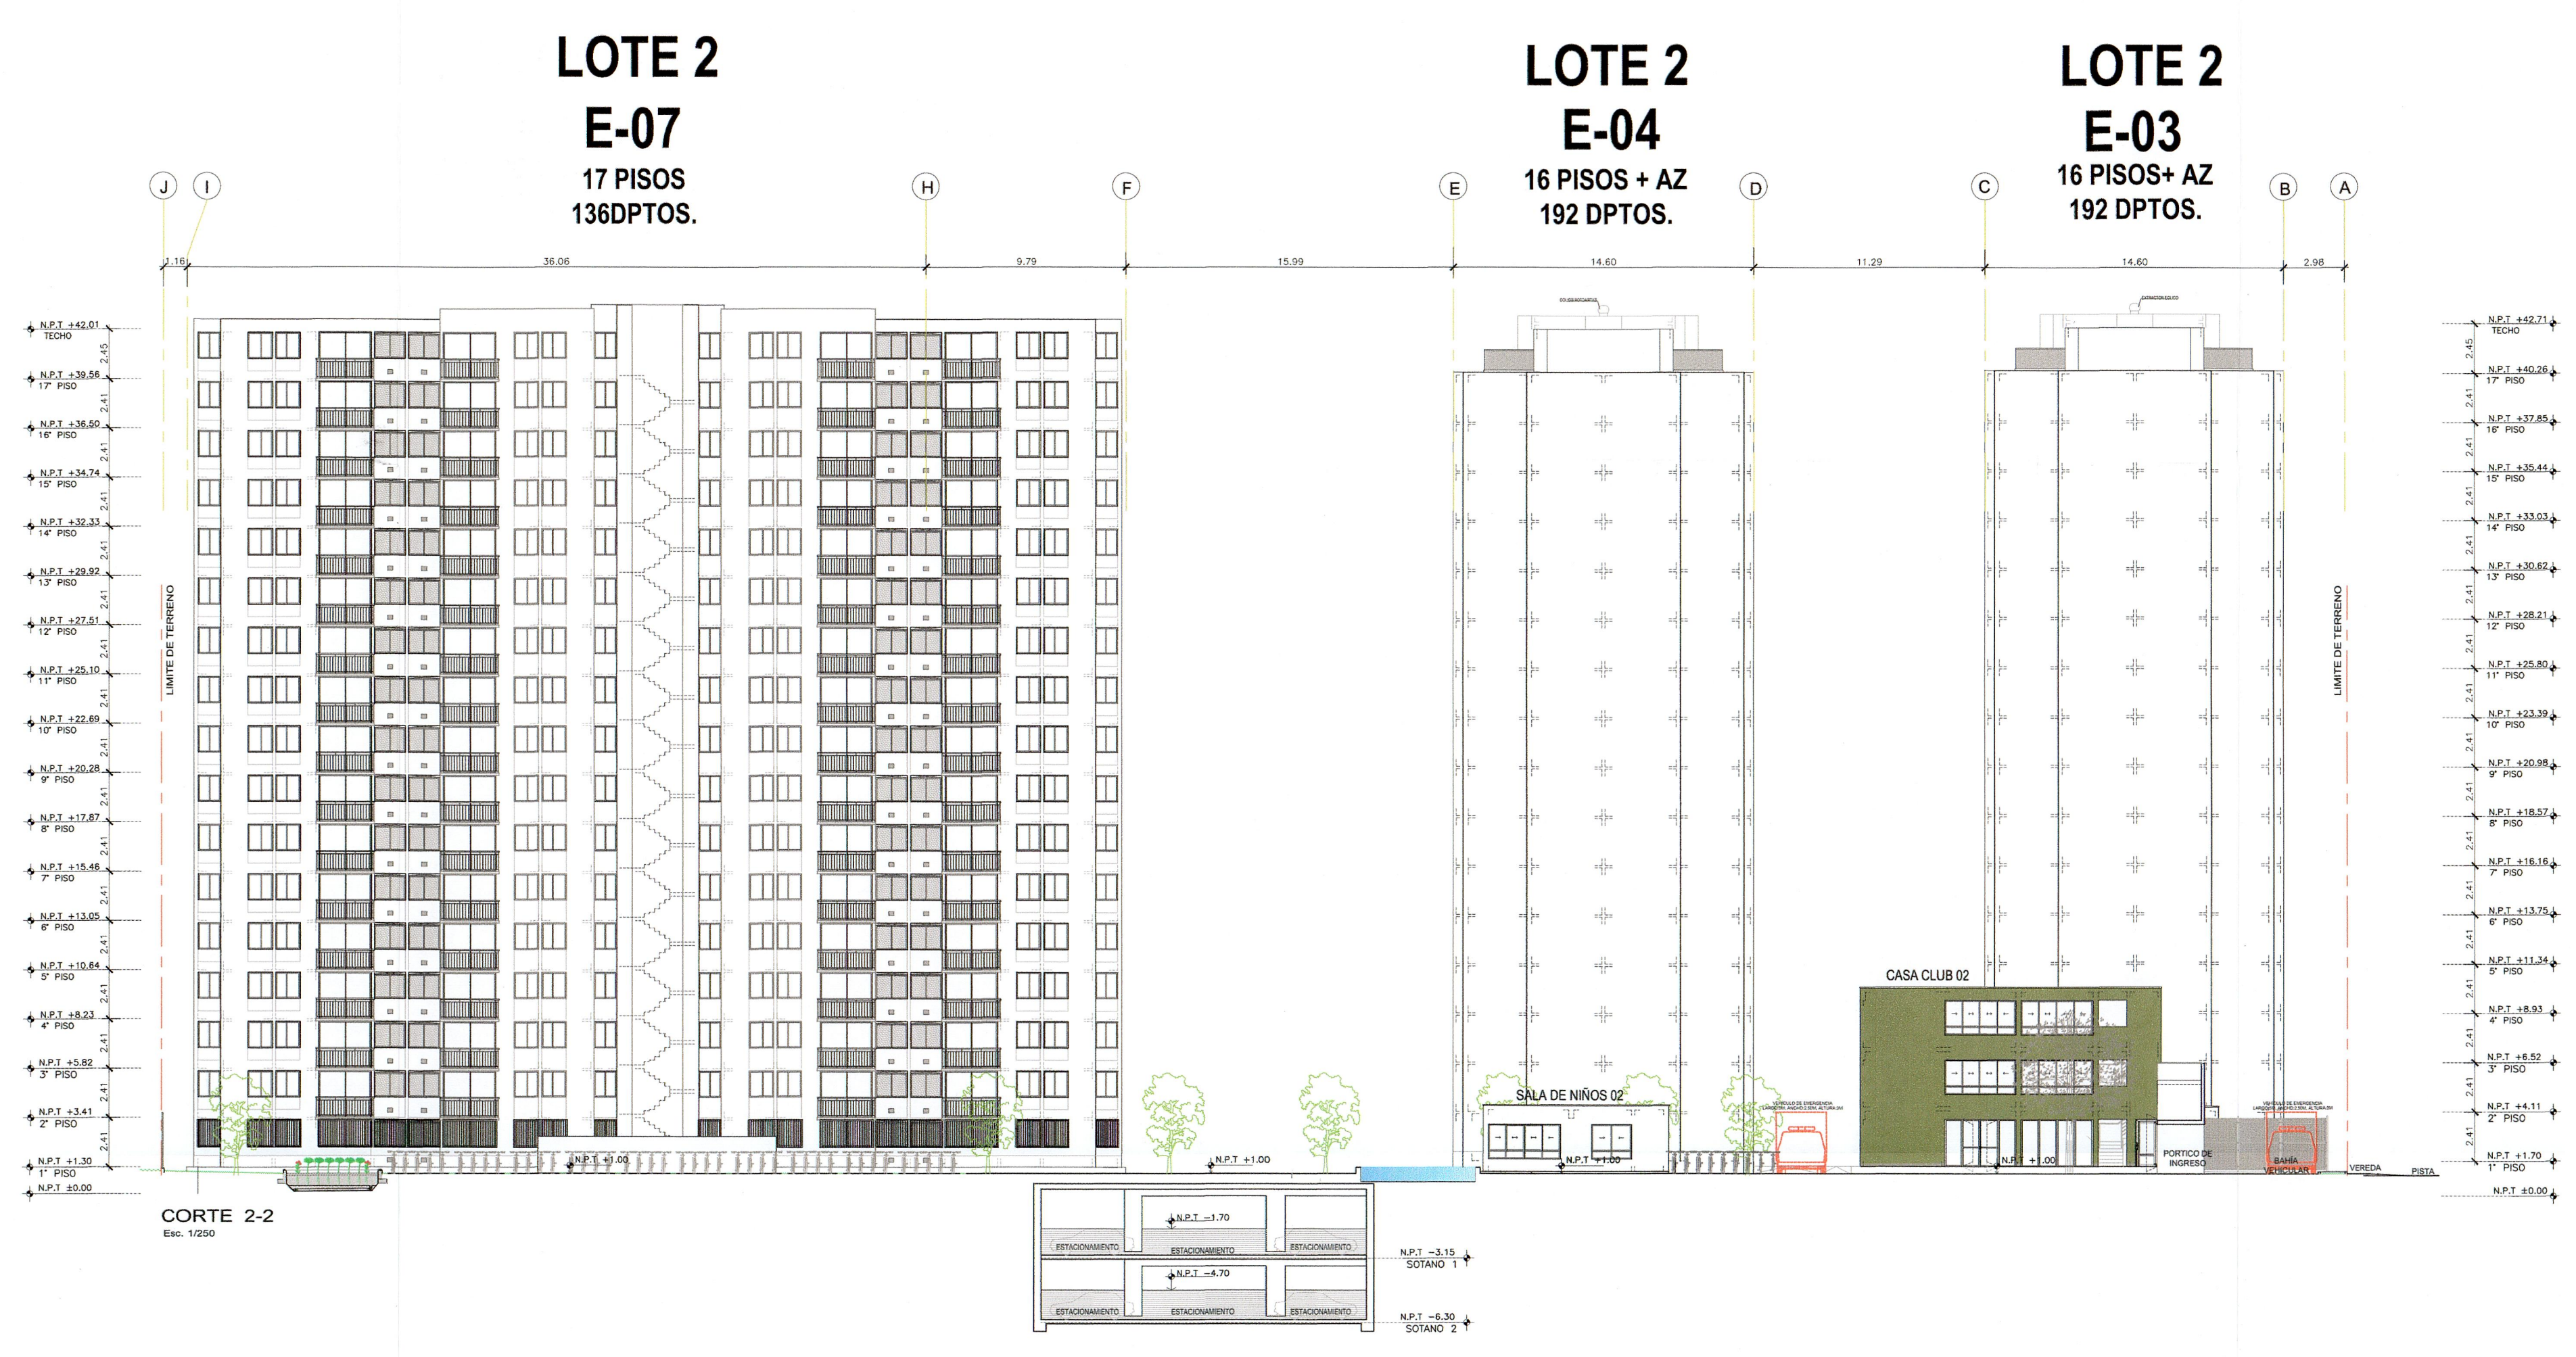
LOTE 2
E-07
17 PISOS
136DPTOS.

LOTE 2
E-04
16 PISOS + AZ
192 DPTOS.

LOTE 2
E-03
16 PISOS+ AZ
192 DPTOS.

J I H F E D C B A

1.16 36.06 9.79 15.99 14.60 11.29 14.60 2.98

N.P.T +42.01 TECHO
2.45
N.P.T +39.56 17° PISO
2.41
N.P.T +36.50 16° PISO
2.41
N.P.T +34.74 15° PISO
2.41
N.P.T +32.33 14° PISO
2.41
N.P.T +29.92 13° PISO
2.41
N.P.T +27.51 12° PISO
2.41
N.P.T +25.10 11° PISO
2.41
N.P.T +22.69 10° PISO
2.41
N.P.T +20.28 9° PISO
2.41
N.P.T +17.87 8° PISO
2.41
N.P.T +15.46 7° PISO
2.41
N.P.T +13.05 6° PISO
2.41
N.P.T +10.64 5° PISO
2.41
N.P.T +8.23 4° PISO
2.41
N.P.T +5.82 3° PISO
2.41
N.P.T +3.41 2° PISO
2.41
N.P.T +1.30 1° PISO
N.P.T ±0.00

LIMITE DE TERRENO

N.P.T +1.00
N.P.T +1.00
SALA DE NIÑOS 02
N.P.T +1.00
CASA CLUB 02
N.P.T +1.00
PORTICO DE INGRESO
BAHIA VEHICULAR
VEREDA
PISTA

N.P.T -1.70
ESTACIONAMIENTO ESTACIONAMIENTO ESTACIONAMIENTO
N.P.T -3.15 SOTANO 1
N.P.T -4.70
ESTACIONAMIENTO ESTACIONAMIENTO ESTACIONAMIENTO
N.P.T -6.30 SOTANO 2

CORTE 2-2
Esc. 1/250

N.P.T +42.71 TECHO
2.45
N.P.T +40.26 17° PISO
2.41
N.P.T +37.85 16° PISO
2.41
N.P.T +35.44 15° PISO
2.41
N.P.T +33.03 14° PISO
2.41
N.P.T +30.62 13° PISO
2.41
N.P.T +28.21 12° PISO
2.41
N.P.T +25.80 11° PISO
2.41
N.P.T +23.39 10° PISO
2.41
N.P.T +20.98 9° PISO
2.41
N.P.T +18.57 8° PISO
2.41
N.P.T +16.16 7° PISO
2.41
N.P.T +13.75 6° PISO
2.41
N.P.T +11.34 5° PISO
2.41
N.P.T +8.93 4° PISO
2.41
N.P.T +6.52 3° PISO
2.41
N.P.T +4.11 2° PISO
2.41
N.P.T +1.70 1° PISO
N.P.T ±0.00

LIMITE DE TERRENO